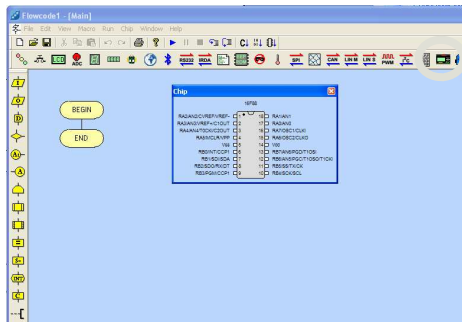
Flowcode1 - [Main]

File Edit View Macro Run Chip Window Help

ADC

RS232 IRDA

SPI

CAN LIN M LIN S

PWM

BEGIN

END

Chip

16F88

RA2/AN2/CVREF/VREF- 1 18 RA1/AN1
RA3/AN3/VREF+/C1OUT 2 17 RA0/AN0
RA4/AN4/T0CKI/C2OUT 3 16 RA7/OSC1/CLKI
RA5/MCLR/VPP 4 15 RA6/OSC2/CLKO
VSS 5 14 VDD
RB0/INT/CCP1 6 13 RB7/AN6/PGD/T1OSI
RB1/SDI/SDA 7 12 RB6/AN5/PGC/T1OSO/T1CKI
RB2/SDO/RX/DT 8 11 RB5/SS/TX/CK
RB3/PGM/CCP1 9 10 RB4/SCK/SCL